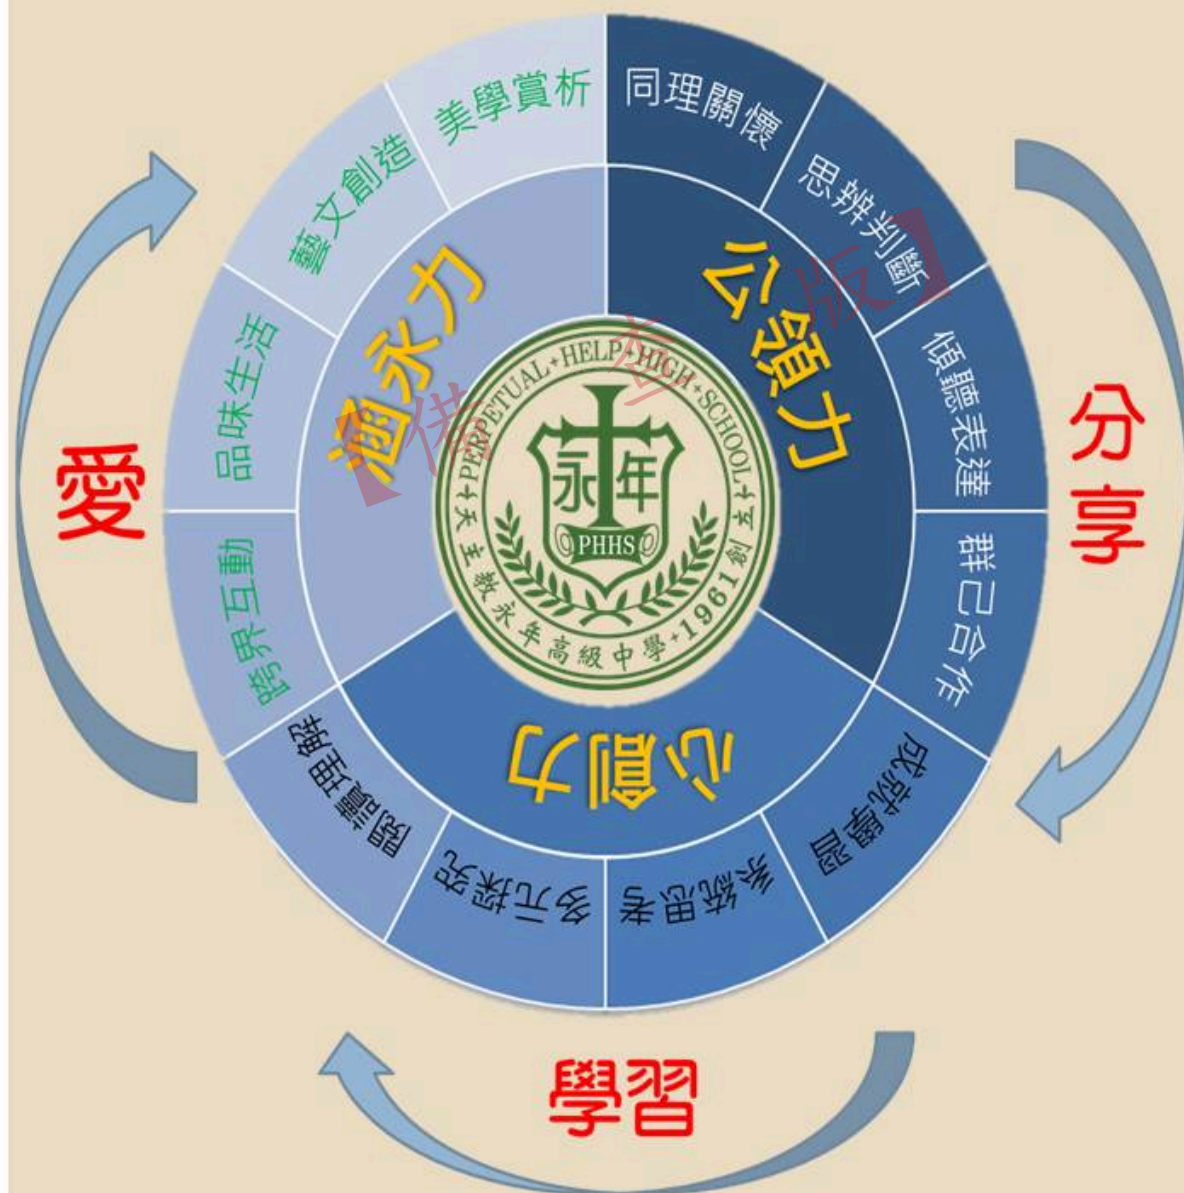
美學賞析
同理關懷
思辨判斷
傾聽表達
群己合作
成就學習
系統思考
多元探究
閱讀理解
跨界互動
品味生活
藝文創造

涵永力
公領力
心創力

PERPETUAL HELP HIGH SCHOOL
永年
PHHS
天主教永年高級中學 1961 創立

愛
分享
學習